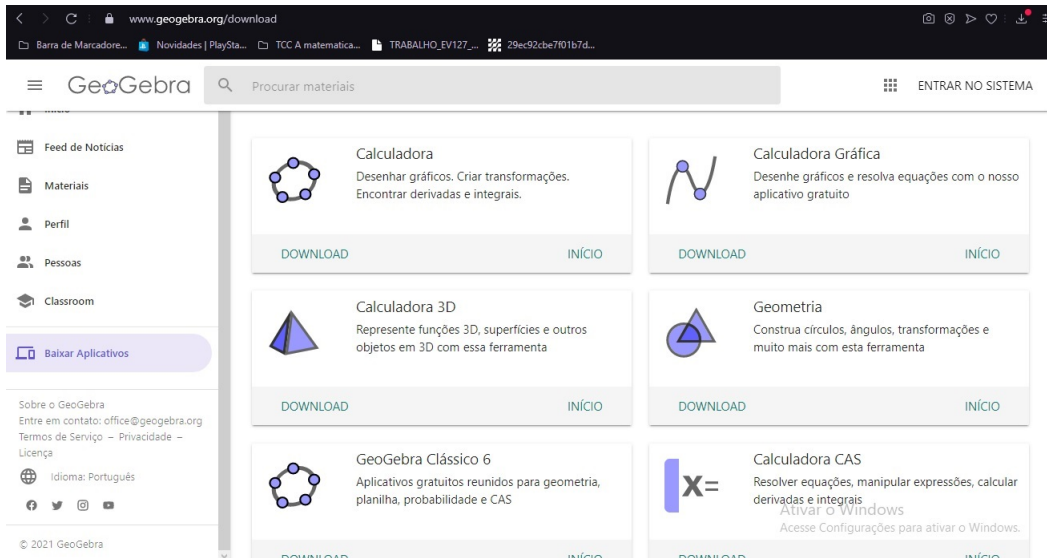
www.geogebra.org/download

Barra de Marcadore... Novidades | PlaySta... TCC A matematica... TRABALHO_EV127_... 29ec92cbe7f01b7d...

GeoGebra Procurar materiais ENTRAR NO SISTEMA

Feed de Notícias
Materiais
Perfil
Pessoas
Classroom
Baixar Aplicativos

Sobre o GeoGebra
Entre em contato: office@geogebra.org
Termos de Serviço – Privacidade – Licença
Idioma: Português

© 2021 GeoGebra

Calculadora
Desenhar gráficos. Criar transformações. Encontrar derivadas e integrais.
DOWNLOAD INÍCIO

Calculadora Gráfica
Desenhe gráficos e resolva equações com o nosso aplicativo gratuito
DOWNLOAD INÍCIO

Calculadora 3D
Represente funções 3D, superfícies e outros objetos em 3D com essa ferramenta
DOWNLOAD INÍCIO

Geometria
Construa círculos, ângulos, transformações e muito mais com esta ferramenta
DOWNLOAD INÍCIO

GeoGebra Clássico 6
Aplicativos gratuitos reunidos para geometria, planilha, probabilidade e CAS
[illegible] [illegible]

Calculadora CAS
X=
Resolver equações, manipular expressões, calcular derivadas e integrais
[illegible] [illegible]

Ativar o Windows
Acesse Configurações para ativar o Windows.